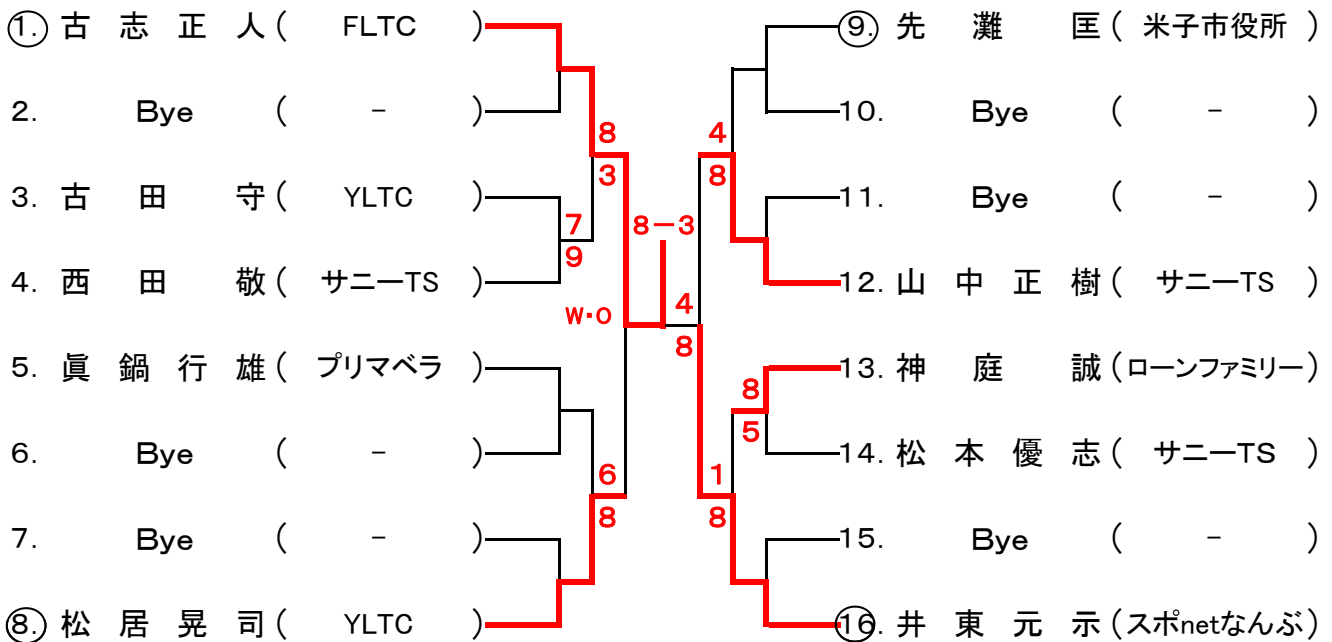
①. 古 志 正 人 ( FLTC )
2. Bye ( - )
3. 古 田 守 ( YLTC )
4. 西 田 敬 ( サニーTS )
5. 眞 鍋 行 雄 ( プリマベラ )
6. Bye ( - )
7. Bye ( - )
⑧. 松 居 晃 司 ( YLTC )

⑨. 先 灘 匡 ( 米子市役所 )
10. Bye ( - )
11. Bye ( - )
12. 山 中 正 樹 ( サニーTS )
13. 神 庭 誠 (ローンファミリー)
14. 松 本 優 志 ( サニーTS )
15. Bye ( - )
⑯. 井 東 元 示 (スポnetなんぶ)

8
3
7
9
W･O
6
8
8－3
4
8
4
8
8
5
1
8